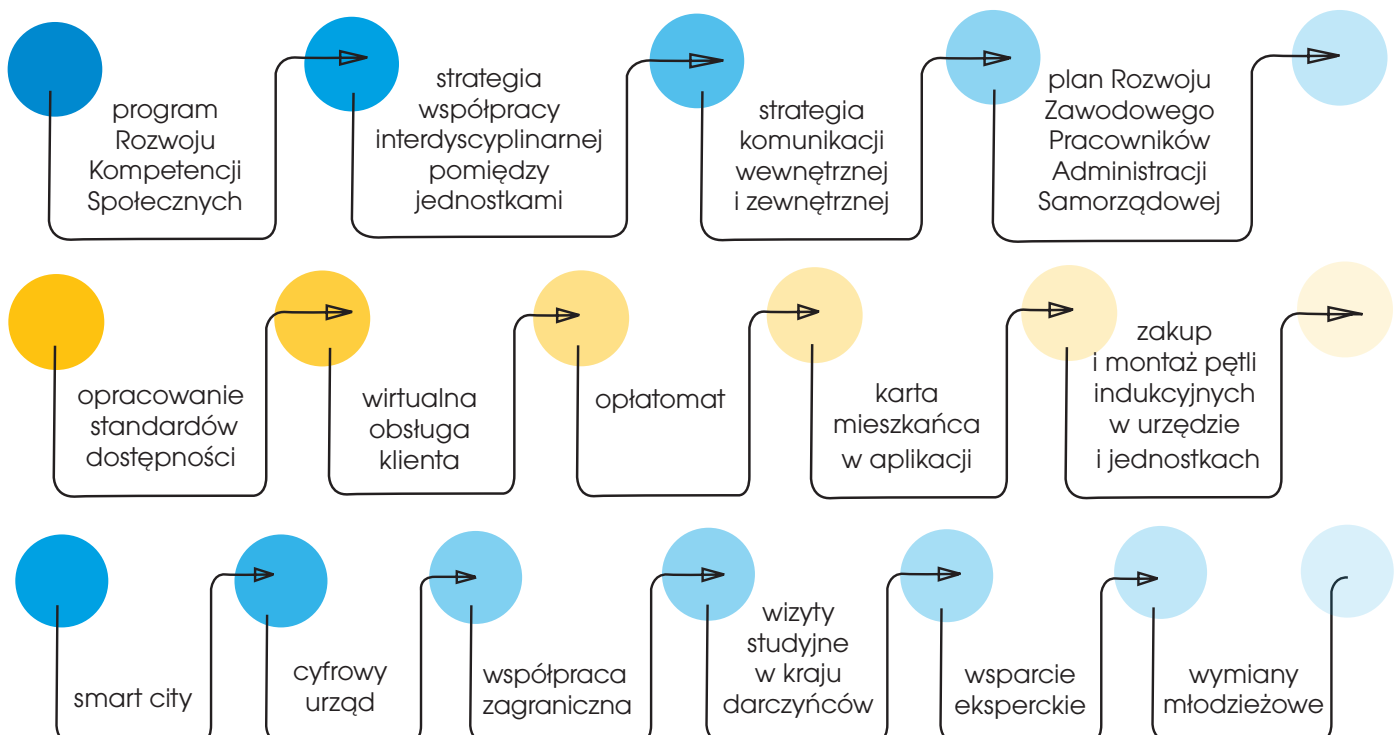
program Rozwoju Kompetencji Społecznych

strategia współpracy interdyscyplinarnej pomiędzy jednostkami

strategia komunikacji wewnętrznej i zewnętrznej

plan Rozwoju Zawodowego Pracowników Administracji Samorządowej

opracowanie standardów dostępności

wirtualna obsługa klienta

opłatomat

karta mieszkańca w aplikacji

zakup i montaż pętli indukcyjnych w urzędzie i jednostkach

smart city

cyfrowy urząd

współpraca zagraniczna

wizyty studyjne w kraju darczyńców

wsparcie eksperckie

wymiany młodzieżowe